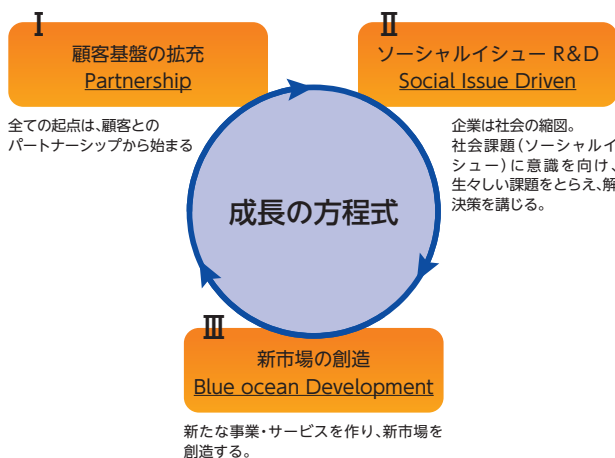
Ⅰ
顧客基盤の拡充
Partnership

全ての起点は、顧客とのパートナーシップから始まる

Ⅱ
ソーシャルイシュー R&D
Social Issue Driven

企業は社会の縮図。社会課題（ソーシャルイシュー）に意識を向け、生々しい課題をとらえ、解決策を講じる。

成長の方程式

Ⅲ
新市場の創造
Blue ocean Development

新たな事業・サービスを作り、新市場を創造する。